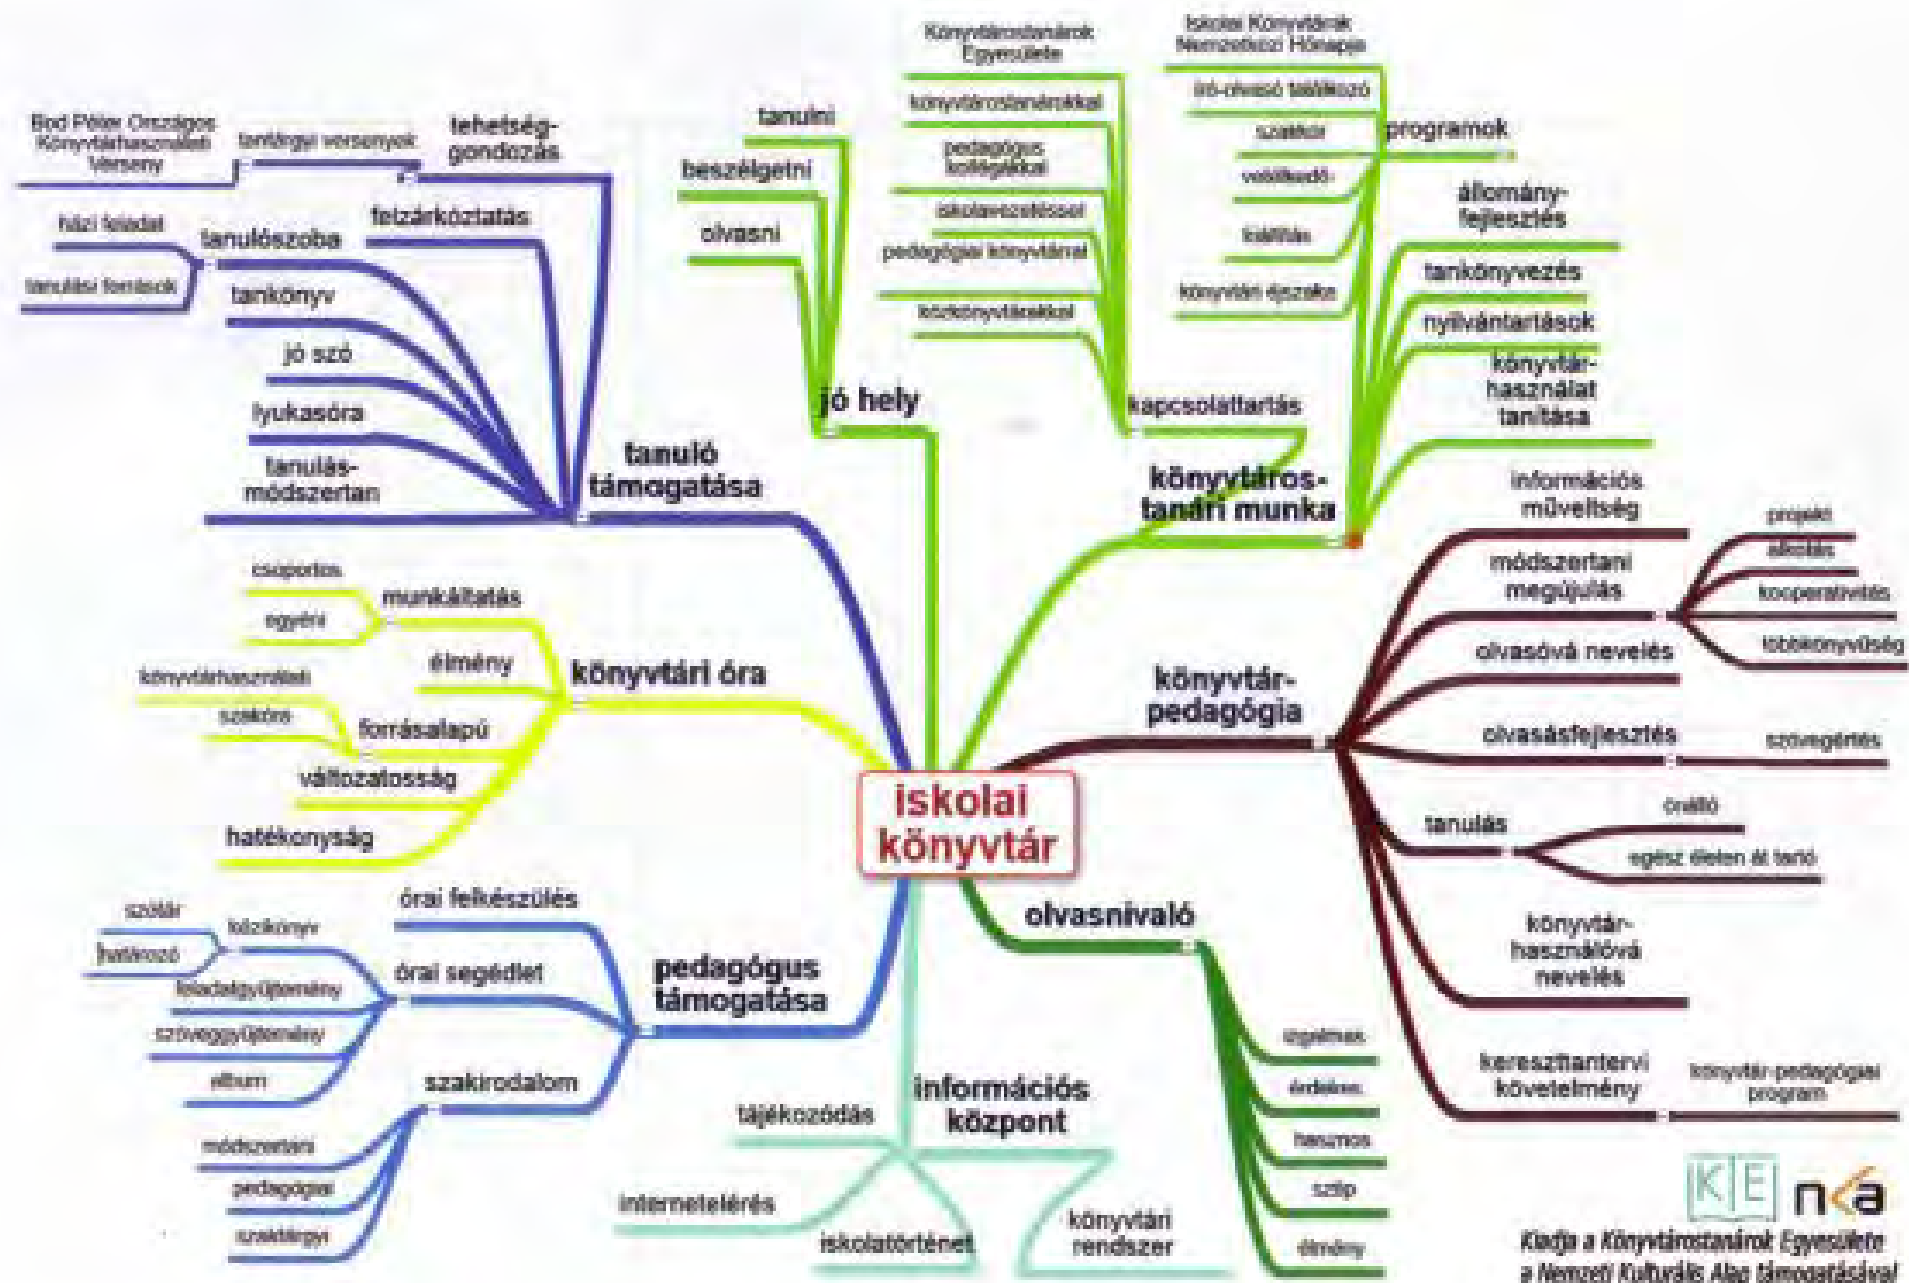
iskolai könyvtár

tanuló támogatása
tehetség-gondozás
tantárgyi versenyek
Bod Péter Országos Könyvtárhasználati Verseny
felzárkóztatás
tanulószoba
házi feladat
tanulási formák
tankönyv
jó szó
lyukasóra
tanulás-módszertan

jó hely
tanulni
beszélgetni
olvasni

könyvtáros-tanári munka
kapcsolattartás
Könyvtárostanárok Egyesülete
könyvtárostanárokkal
pedagógus kollégákkal
iskolavezetéssel
pedagógiai könyvtárral
közkönyvtárakkal
programok
Iskolai Könyvtárak Nemzetközi Hónapja
író-olvasó találkozó
szakkör
vetélkedő
kiállítás
könyvtári éjszaka
állomány-fejlesztés
tankönyvezés
nyilvántartások
könyvtár-használat tanítása

könyvtár-pedagógia
információs műveltség
módszertani megújulás
projekt
alkotás
kooperativitás
többkönyvűség
olvasóvá nevelés
olvasásfejlesztés
szövegértés
tanulás
önálló
egész életen át tartó
könyvtár-használóvá nevelés
kereszttantervi követelmény
könyvtár-pedagógiai program

könyvtári óra
munkáltatás
csoportos
egyéni
élmény
forrásalapú
könyvtárhasználati
szakórai
változatosság
hatékonyság

pedagógus támogatása
órai felkészülés
órai segédlet
szótár
lexikon
határozó
feladatgyűjtemény
szöveggyűjtemény
album
szakirodalom
módszertani
pedagógiai
szaktárgyi

információs központ
tájékozódás
internetelérés
iskolatörténet
könyvtári rendszer

olvasnivaló
izgalmas
érdekes
hasznos
szép
élmény

KE nka
Kiadja a Könyvtárostanárok Egyesülete a Nemzeti Kulturális Alap támogatásával